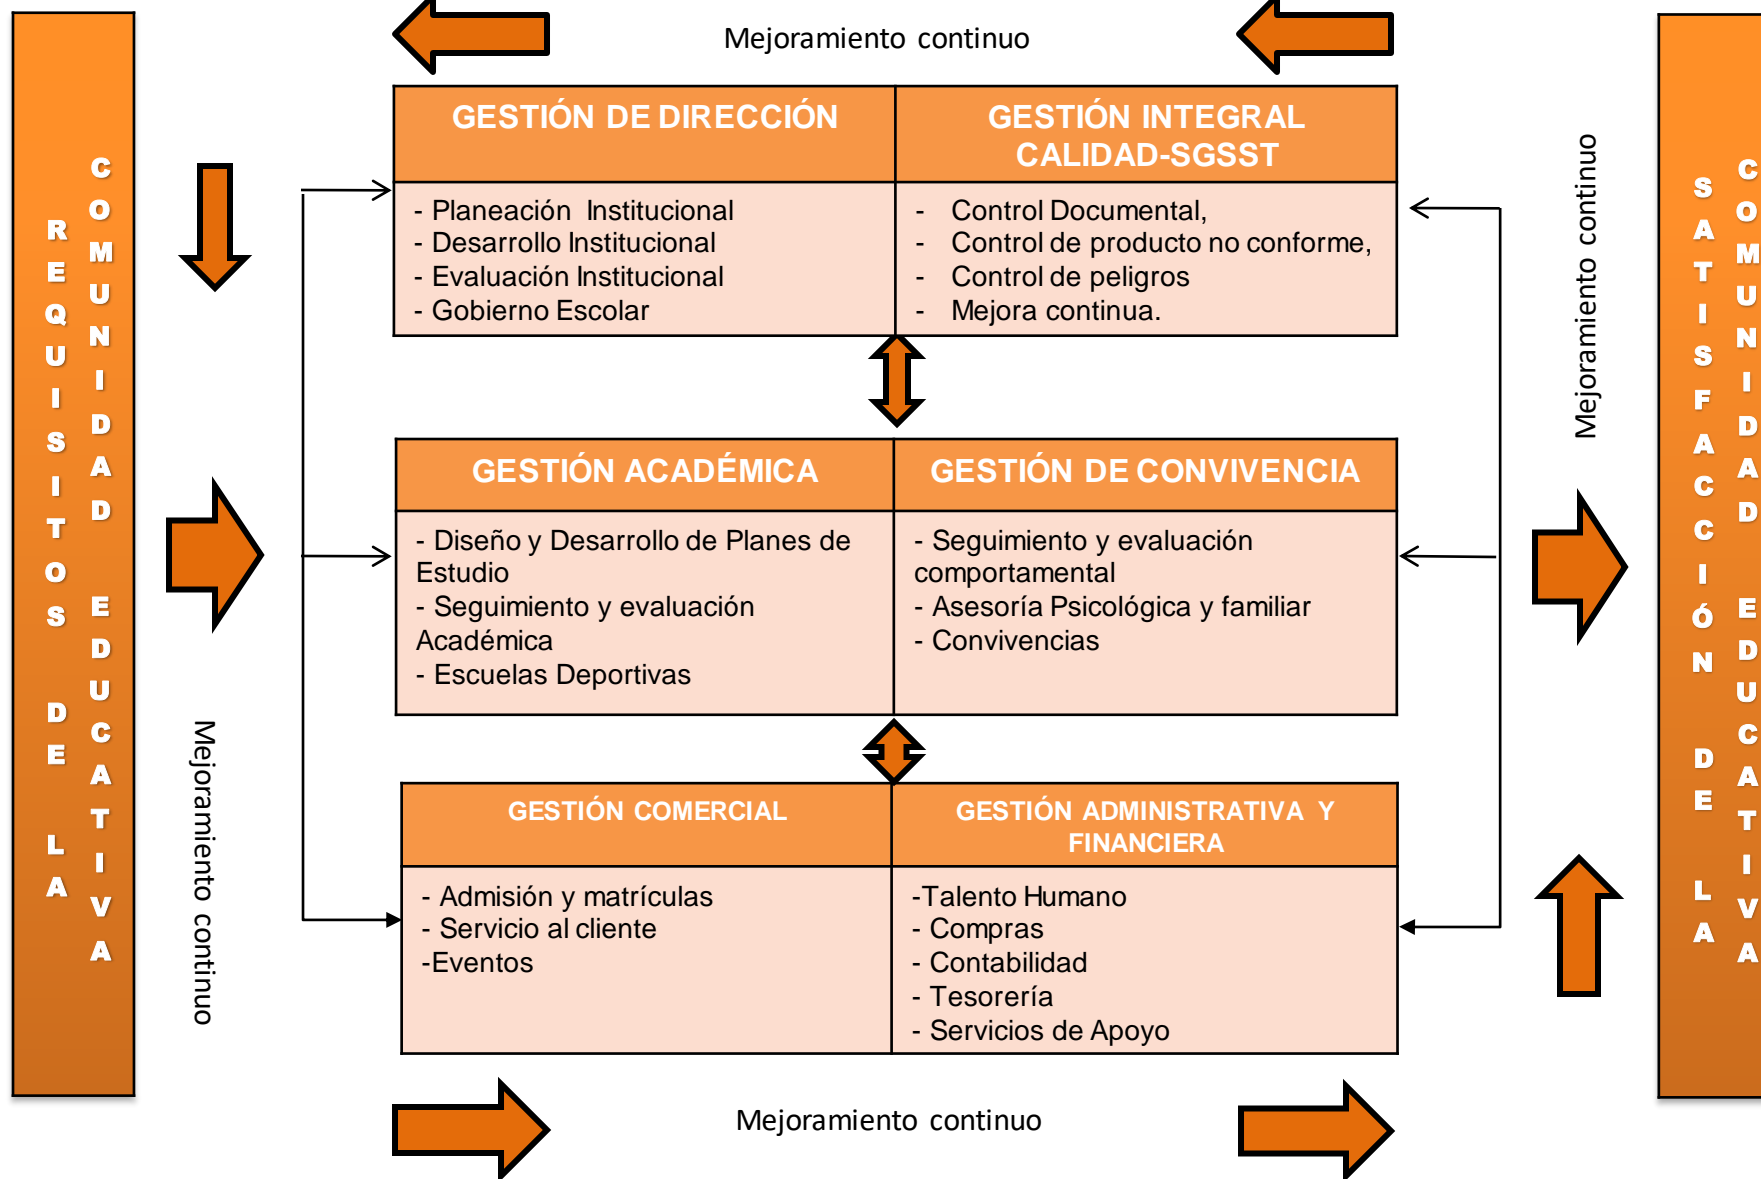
Mejoramiento continuo

REQUISITOS DE LA

COMUNIDAD EDUCATIVA

Mejoramiento continuo

| GESTIÓN DE DIRECCIÓN | GESTIÓN INTEGRAL CALIDAD-SGSST |
|---|---|
| - Planeación Institucional<br>- Desarrollo Institucional<br>- Evaluación Institucional<br>- Gobierno Escolar | - Control Documental,<br>- Control de producto no conforme,<br>- Control de peligros<br>- Mejora continua. |

| GESTIÓN ACADÉMICA | GESTIÓN DE CONVIVENCIA |
|---|---|
| - Diseño y Desarrollo de Planes de Estudio<br>- Seguimiento y evaluación Académica<br>- Escuelas Deportivas | - Seguimiento y evaluación comportamental<br>- Asesoría Psicológica y familiar<br>- Convivencias |

| GESTIÓN COMERCIAL | GESTIÓN ADMINISTRATIVA Y FINANCIERA |
|---|---|
| - Admisión y matrículas<br>- Servicio al cliente<br>-Eventos | -Talento Humano<br>- Compras<br>- Contabilidad<br>- Tesorería<br>- Servicios de Apoyo |

Mejoramiento continuo

Mejoramiento continuo

SATISFACCIÓN DE LA

COMUNIDAD EDUCATIVA